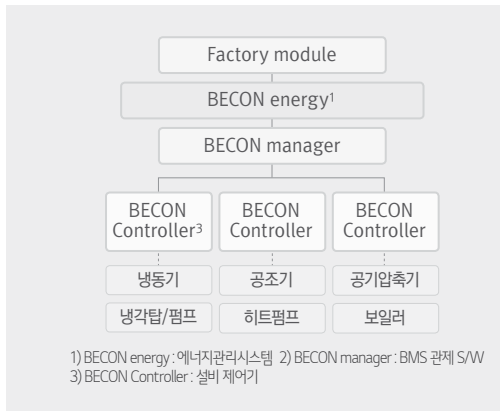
Factory module

BECON energy$^{1}$

BECON manager

BECON Controller$^{3}$

BECON Controller

BECON Controller

냉동기

공조기

공기압축기

냉각탑/펌프

히트펌프

보일러

1) BECON energy : 에너지관리시스템 2) BECON manager : BMS 관제 S/W
3) BECON Controller : 설비 제어기